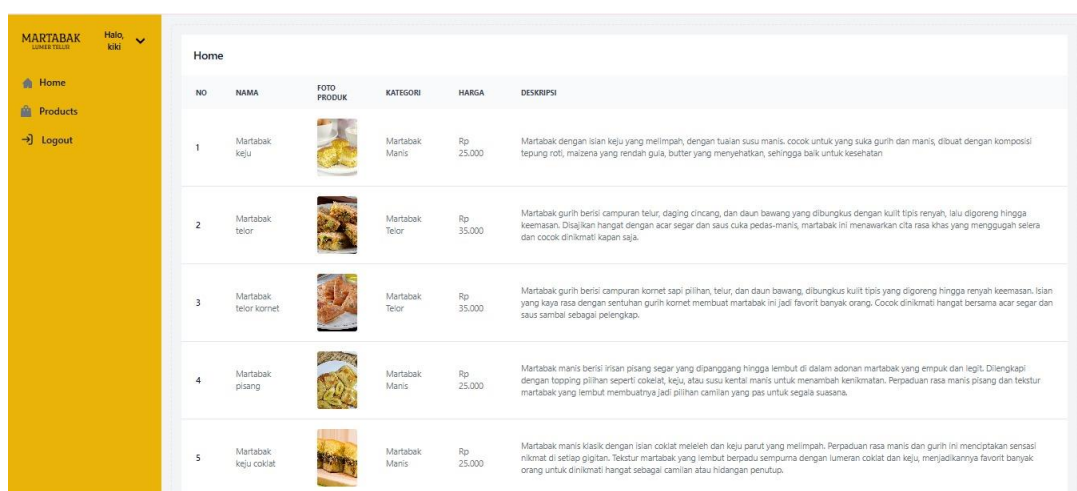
MARTABAK
LUMER TELSI

Halo, kiki

Home
Products
Logout

Home

| NO | NAMA | FOTO PRODUK | KATEGORI | HARGA | DESKRIPSI |
|---|---|---|---|---|---|
| 1 | Martabak keju | | Martabak Manis | Rp 25.000 | Martabak dengan isian keju yang melimpah, dengan tuaian susu manis. cocok untuk yang suka gurih dan manis, dibuat dengan komposisi tepung roti, maizena yang rendah gula, butter yang menyehatkan, sehingga baik untuk kesehatan |
| 2 | Martabak telor | | Martabak Telor | Rp 35.000 | Martabak gurih berisi campuran telur, daging cincang, dan daun bawang yang dibungkus dengan kulit tipis renyah, lalu digoreng hingga keemasan. Disajikan hangat dengan acar segar dan saus cuka pedas-manis, martabak ini menawarkan cita rasa khas yang menggugah selera dan cocok dinikmati kapan saja. |
| 3 | Martabak telor kornet | | Martabak Telor | Rp 35.000 | Martabak gurih berisi campuran kornet sapi pilihan, telur, dan daun bawang, dibungkus kulit tipis yang digoreng hingga renyah keemasan. Isian yang kaya rasa dengan sentuhan gurih kornet membuat martabak ini jadi favorit banyak orang. Cocok dinikmati hangat bersama acar segar dan saus sambal sebagai pelengkap. |
| 4 | Martabak pisang | | Martabak Manis | Rp 25.000 | Martabak manis berisi irisan pisang segar yang dipanggang hingga lembut di dalam adonan martabak yang empuk dan legit. Dilengkapi dengan topping pilihan seperti cokelat, keju, atau susu kental manis untuk menambah kenikmatan. Perpaduan rasa manis pisang dan tekstur martabak yang lembut membuatnya jadi pilihan camilan yang pas untuk segala suasana. |
| 5 | Martabak keju coklat | | Martabak Manis | Rp 25.000 | Martabak manis klasik dengan isian coklat meleleh dan keju parut yang melimpah. Perpaduan rasa manis dan gurih ini menciptakan sensasi nikmat di setiap gigitan. Tekstur martabak yang lembut berpadu sempurna dengan lumeran coklat dan keju, menjadikannya favorit banyak orang untuk dinikmati hangat sebagai camilan atau hidangan penutup. |